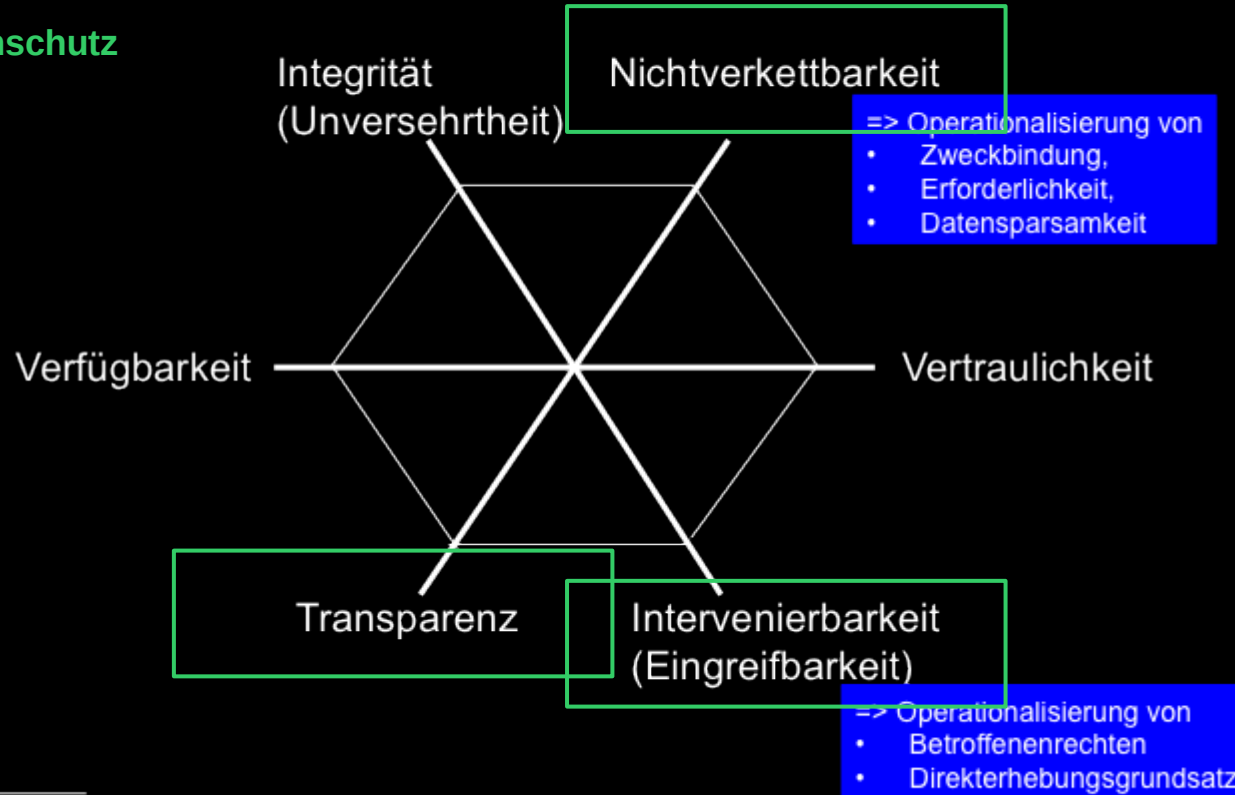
nschutz

Integrität (Unversehrtheit)

Nichtverkettbarkeit

=> Operationalisierung von
- Zweckbindung,
- Erforderlichkeit,
- Datensparsamkeit

Verfügbarkeit

Vertraulichkeit

Transparenz

Intervenierbarkeit (Eingreifbarkeit)

=> Operationalisierung von
- Betroffenenrechten
- Direkterhebungsgrundsatz